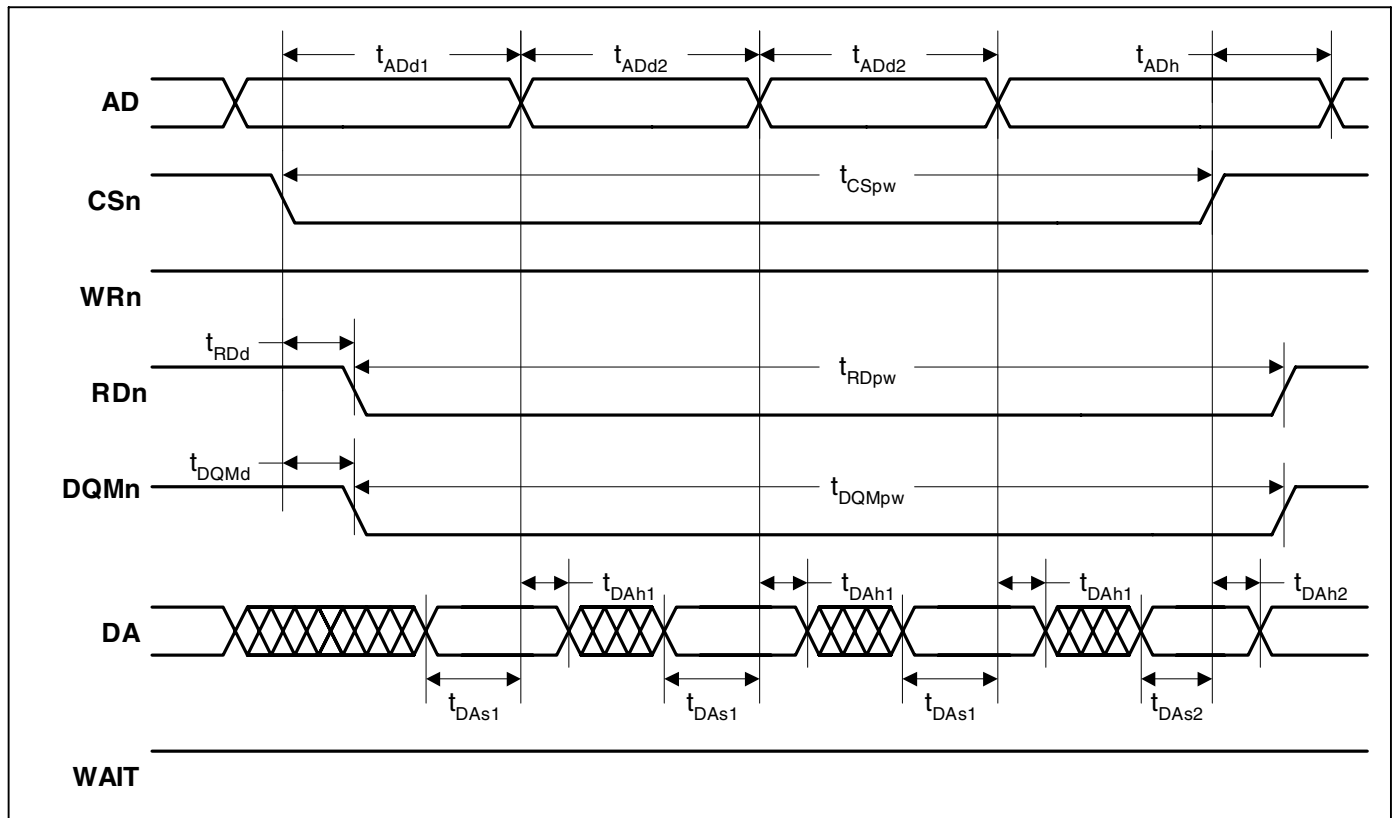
$t_{ADd1}$ $t_{ADd2}$ $t_{ADd2}$ $t_{ADh}$

AD

$t_{CSpw}$

CSn

WRn

$t_{RDd}$

$t_{RDpw}$

RDn

$t_{DQMd}$

DQMn

$t_{DQMpw}$

$t_{DAh1}$ $t_{DAh1}$ $t_{DAh1}$ $t_{DAh2}$

DA

$t_{DAs1}$ $t_{DAs1}$ $t_{DAs1}$ $t_{DAs2}$

WAIT